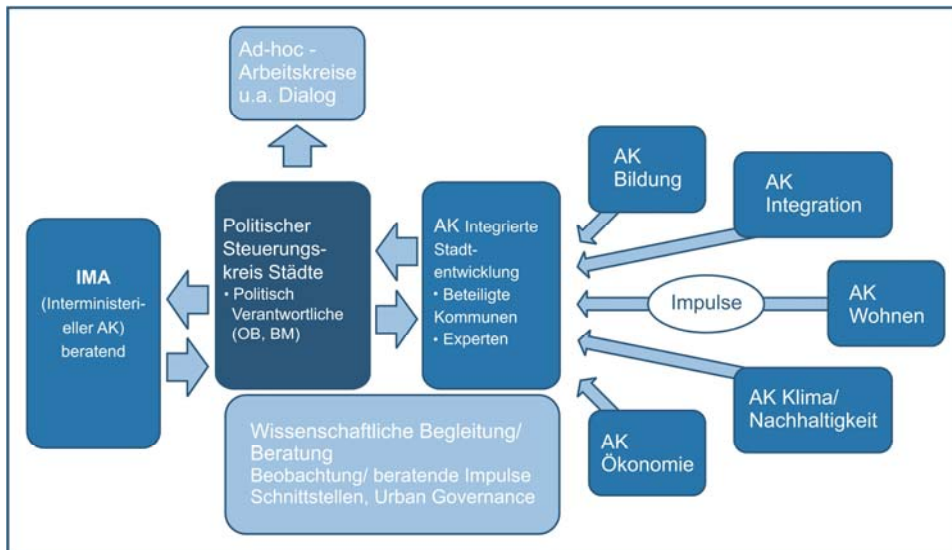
Ad-hoc - Arbeitskreise u.a. Dialog

IMA
(Interministerieller AK)
beratend

Politischer Steuerungskreis Städte
• Politisch Verantwortliche (OB, BM)

AK Integrierte Stadtentwicklung
• Beteiligte Kommunen
• Experten

AK Bildung

AK Integration

Impulse

AK Wohnen

AK Klima/ Nachhaltigkeit

AK Ökonomie

Wissenschaftliche Begleitung/ Beratung
Beobachtung/ beratende Impulse
Schnittstellen, Urban Governance